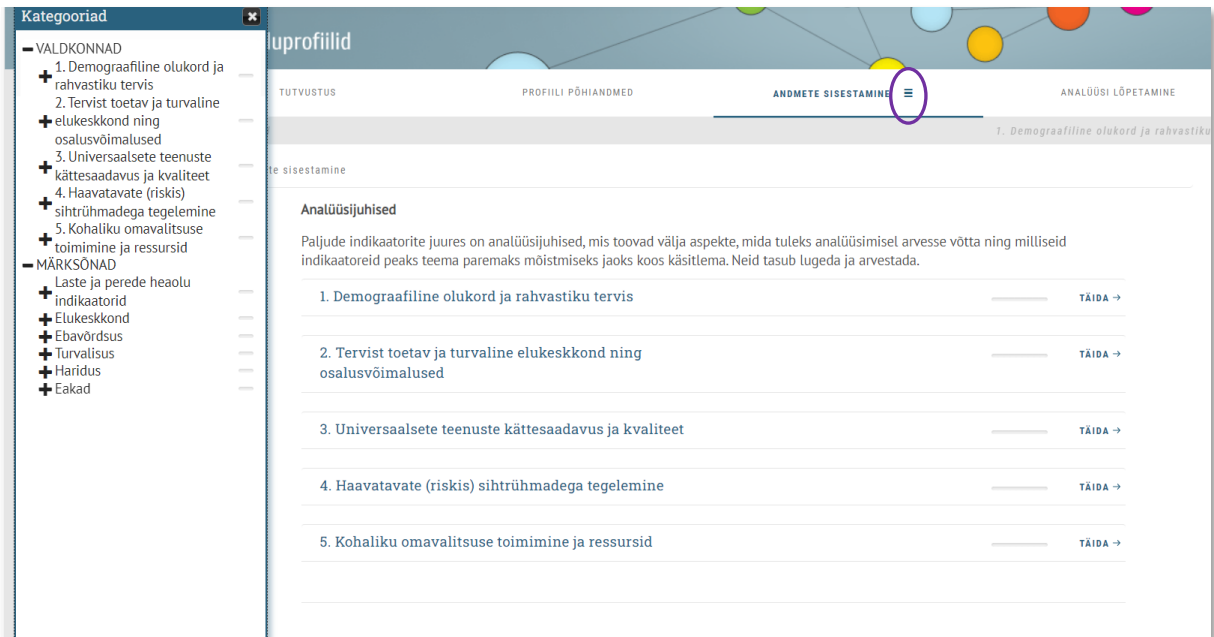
Kategooriad

− VALDKONNAD
+ 1. Demograafiline olukord ja rahvastiku tervis
+ 2. Tervist toetav ja turvaline elukeskkond ning osalusvõimalused
+ 3. Universaalsete teenuste kättesaadavus ja kvaliteet
+ 4. Haavatavate (riskis) sihtrühmadega tegelemine
+ 5. Kohaliku omavalitsuse toimimine ja ressursid
− MÄRKSÕNAD
+ Laste ja perede heaolu indikaatorid
+ Elukeskkond
+ Ebavõrdsus
+ Turvalisus
+ Haridus
+ Eakad

luprofiilid

TUTVUSTUS | PROFIILI PÕHIANDMED | ANDMETE SISESTAMINE ≡ | ANALÜÜSI LÕPETAMINE

1. Demograafiline olukord ja rahvastiku

te sisestamine

Analüüsijuhised

Paljude indikaatorite juures on analüüsijuhised, mis toovad välja aspekte, mida tuleks analüüsimisel arvesse võtta ning milliseid indikaatoreid peaks teema paremaks mõistmiseks jaoks koos käsitlema. Neid tasub lugeda ja arvestada.

1. Demograafiline olukord ja rahvastiku tervis TÄIDA →

2. Tervist toetav ja turvaline elukeskkond ning osalusvõimalused TÄIDA →

3. Universaalsete teenuste kättesaadavus ja kvaliteet TÄIDA →

4. Haavatavate (riskis) sihtrühmadega tegelemine TÄIDA →

5. Kohaliku omavalitsuse toimimine ja ressursid TÄIDA →